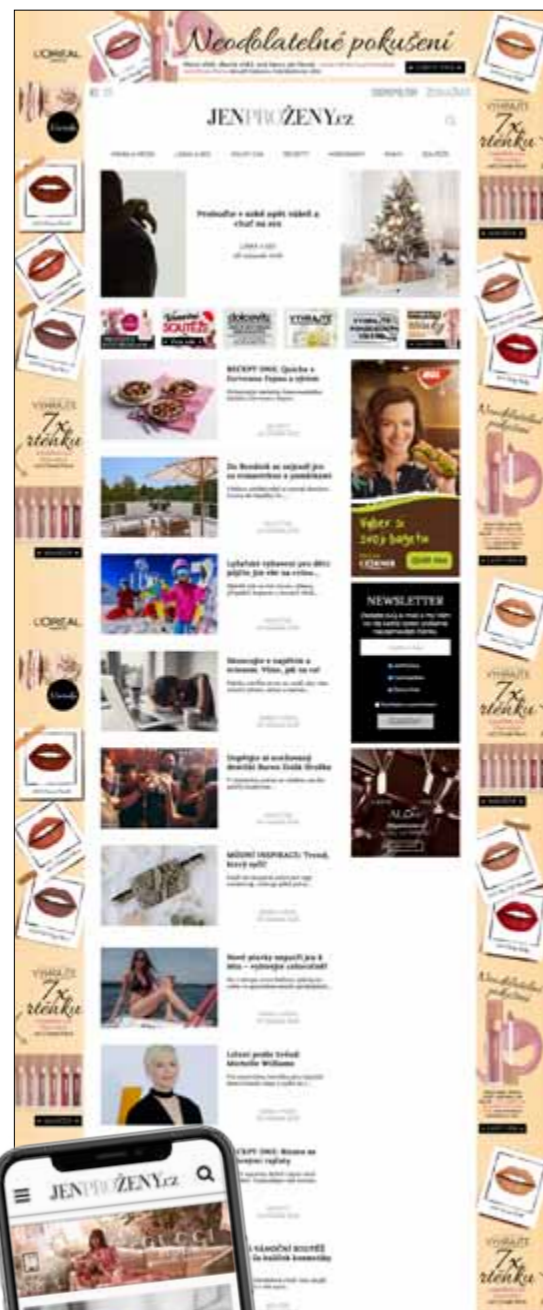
Neodolatelné pokušení

L'ORÉAL

JENPROŽENY.cz

Probuďte v sobě opět vášeň a chuť na sex

RECEPT DNE: Quiche s červenou řepou a sýrem

Do Brněnsk se nejezdí jen za romantikou a památkami

Lyžařské vybavení pro děti: půjčit, jen nic na rychlo...

Stoupnjte s napětím a stresem. Víte, jak na to?

Stylové si zaslouženy doménu Barvu Zlatá Hvězda

MÓDNÍ INSPIRACE: Trend, který spilí

Nové pleťky nepouží jen k létu – vybíraje celoročně!

Lifestyl podle trendů Michelle Williams

RECEPT DNE: Bramy se švestkové vejtalky

VÁNOČNÍ SOUTĚŽ

VYHRAJTE 7x rtěnku

Vyber si svoji bagetu

NEWSLETTER

ALO

JENPROŽENY.cz